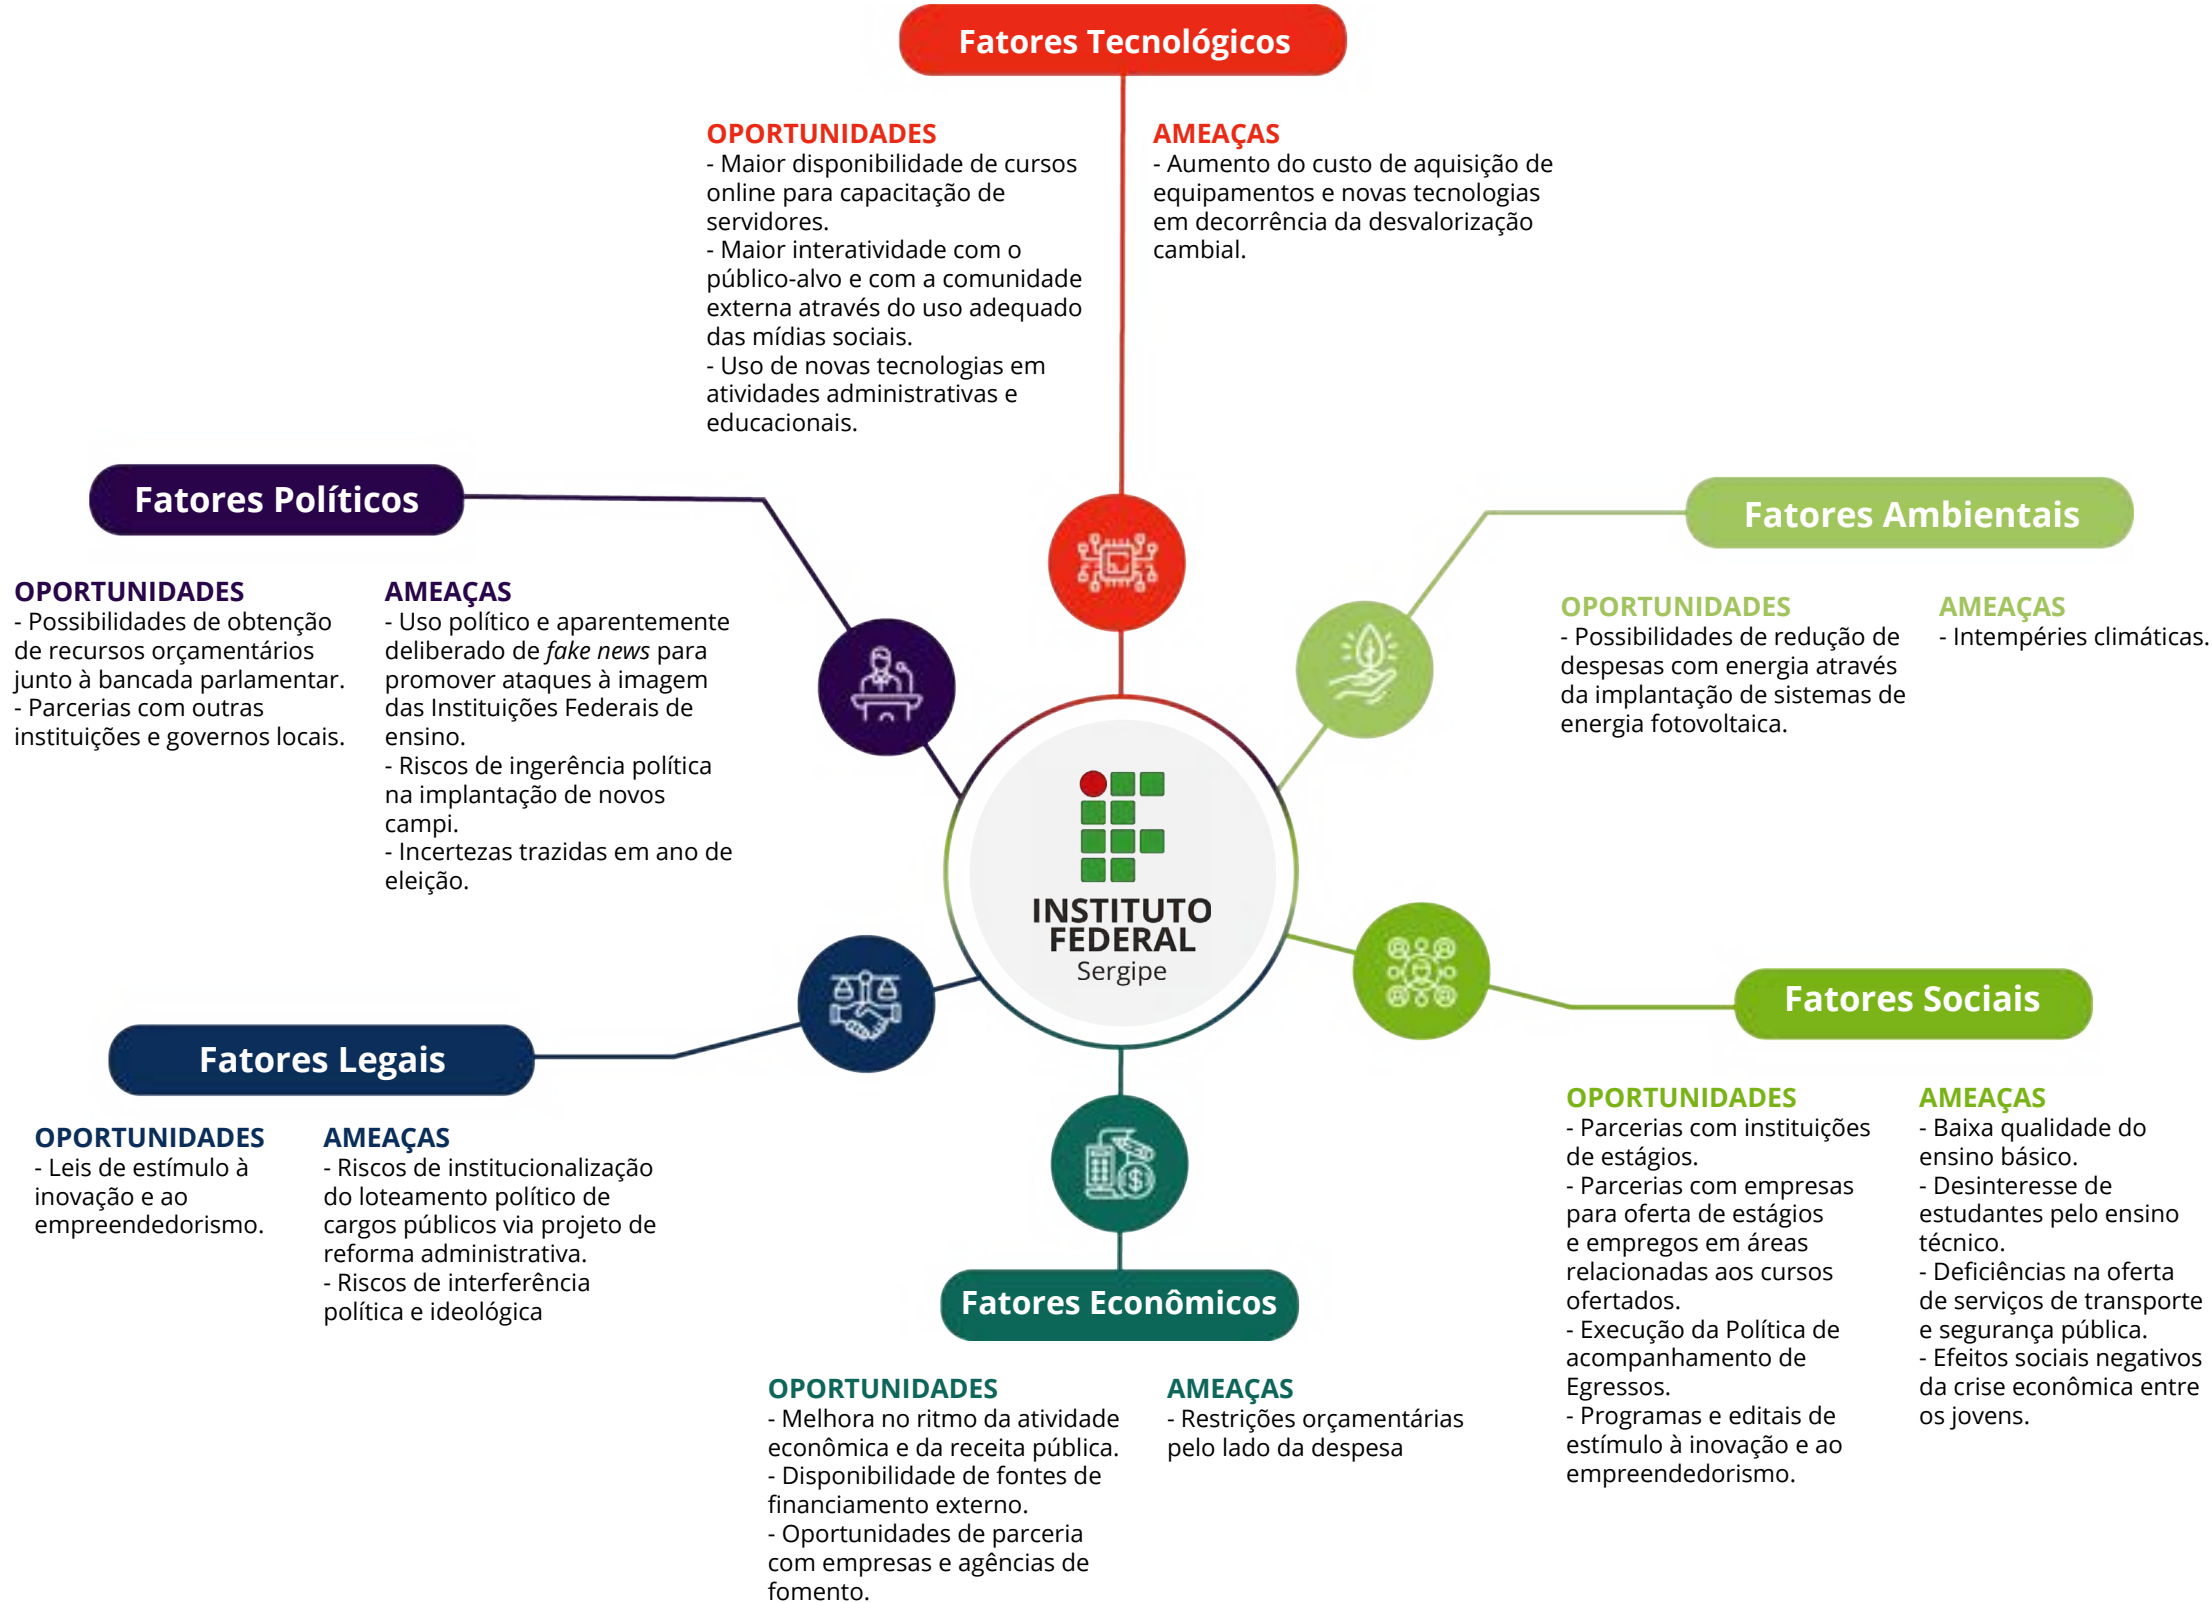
Fatores Tecnológicos

OPORTUNIDADES
- Maior disponibilidade de cursos online para capacitação de servidores.
- Maior interatividade com o público-alvo e com a comunidade externa através do uso adequado das mídias sociais.
- Uso de novas tecnologias em atividades administrativas e educacionais.

AMEAÇAS
- Aumento do custo de aquisição de equipamentos e novas tecnologias em decorrência da desvalorização cambial.

Fatores Políticos

OPORTUNIDADES
- Possibilidades de obtenção de recursos orçamentários junto à bancada parlamentar.
- Parcerias com outras instituições e governos locais.

AMEAÇAS
- Uso político e aparentemente deliberado de *fake news* para promover ataques à imagem das Instituições Federais de ensino.
- Riscos de ingerência política na implantação de novos campi.
- Incertezas trazidas em ano de eleição.

Fatores Ambientais

OPORTUNIDADES
- Possibilidades de redução de despesas com energia através da implantação de sistemas de energia fotovoltaica.

AMEAÇAS
- Intempéries climáticas.

INSTITUTO FEDERAL
Sergipe

Fatores Sociais

OPORTUNIDADES
- Parcerias com instituições de estágios.
- Parcerias com empresas para oferta de estágios e empregos em áreas relacionadas aos cursos ofertados.
- Execução da Política de acompanhamento de Egressos.
- Programas e editais de estímulo à inovação e ao empreendedorismo.

AMEAÇAS
- Baixa qualidade do ensino básico.
- Desinteresse de estudantes pelo ensino técnico.
- Deficiências na oferta de serviços de transporte e segurança pública.
- Efeitos sociais negativos da crise econômica entre os jovens.

Fatores Legais

OPORTUNIDADES
- Leis de estímulo à inovação e ao empreendedorismo.

AMEAÇAS
- Riscos de institucionalização do loteamento político de cargos públicos via projeto de reforma administrativa.
- Riscos de interferência política e ideológica

Fatores Econômicos

OPORTUNIDADES
- Melhora no ritmo da atividade econômica e da receita pública.
- Disponibilidade de fontes de financiamento externo.
- Oportunidades de parceria com empresas e agências de fomento.

AMEAÇAS
- Restrições orçamentárias pelo lado da despesa